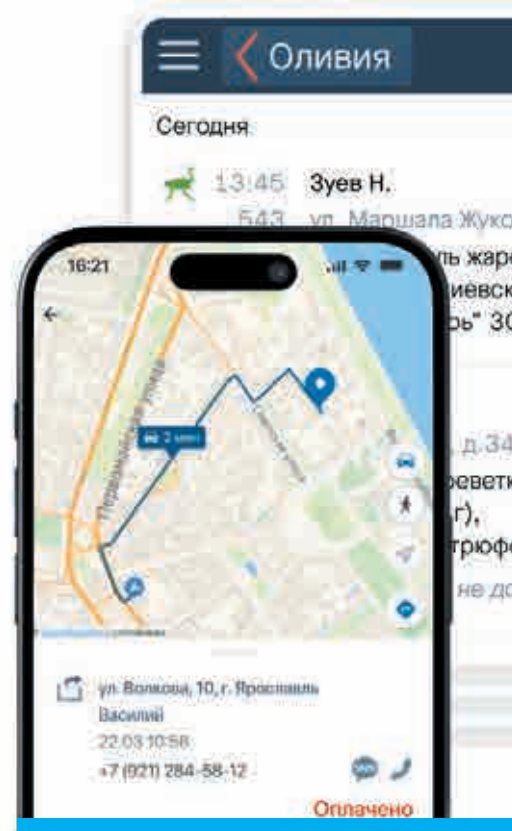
Оливия

Сегодня

13:45 Зуев Н.

543 ул. Маршала Жуко

ль жар

иевск

ь" 30

д.34

ревет

г),

трюф

не д

16:21

Перекопская улица

2 мин

ул. Волкова, 10, г. Ярославль

Василий

22.03 10:58

+7 (921) 284-58-12

Оплачено